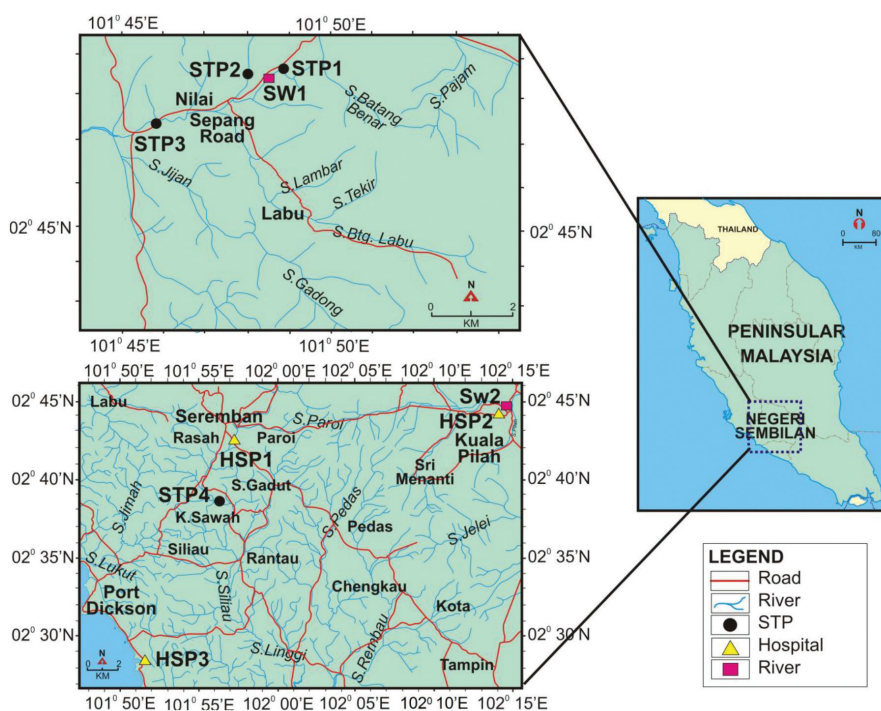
101° 45'E
101° 50'E
STP2
STP1
SW1
Nilai
S.Batang Benar
S.Pajam
Sepang Road
STP3
S.Jijan
S.Lambar
S.Tekir
Labu
02° 45'N
02° 45'N
S.Btg. Labu
S.Gadong
N
0 2
KM
101° 45'E
101° 50'E

THAILAND
N
0 80
KM
PENINSULAR MALAYSIA
NEGERI SEMBILAN

101° 50'E 101° 55'E 102° 00'E 102° 05'E 102° 10'E 102° 15'E
02° 45'N
Labu
Seremban
Sw2
02° 45'N
HSP2
Rasah
Paroi
S.Parol
Kuala Pilah
HSP1
02° 40'N
Sri Menanti
02° 40'N
STP4
S.Gadut
S.Jimah
K.Sawah
S.Pedas
Pedas
S.Jelei
02° 35'N
Siliau
Rantau
02° 35'N
S.Lukut
Port Dickson
S.Siliau
Chengkau
Kota
02° 30'N
S.Rembau
02° 30'N
N
0 2
KM
HSP3
S.Linggi
Tampin
101° 50'E 101° 55'E 102° 00'E 102° 05'E 102° 10'E 102° 15'E

LEGEND
Road
River
STP
Hospital
River